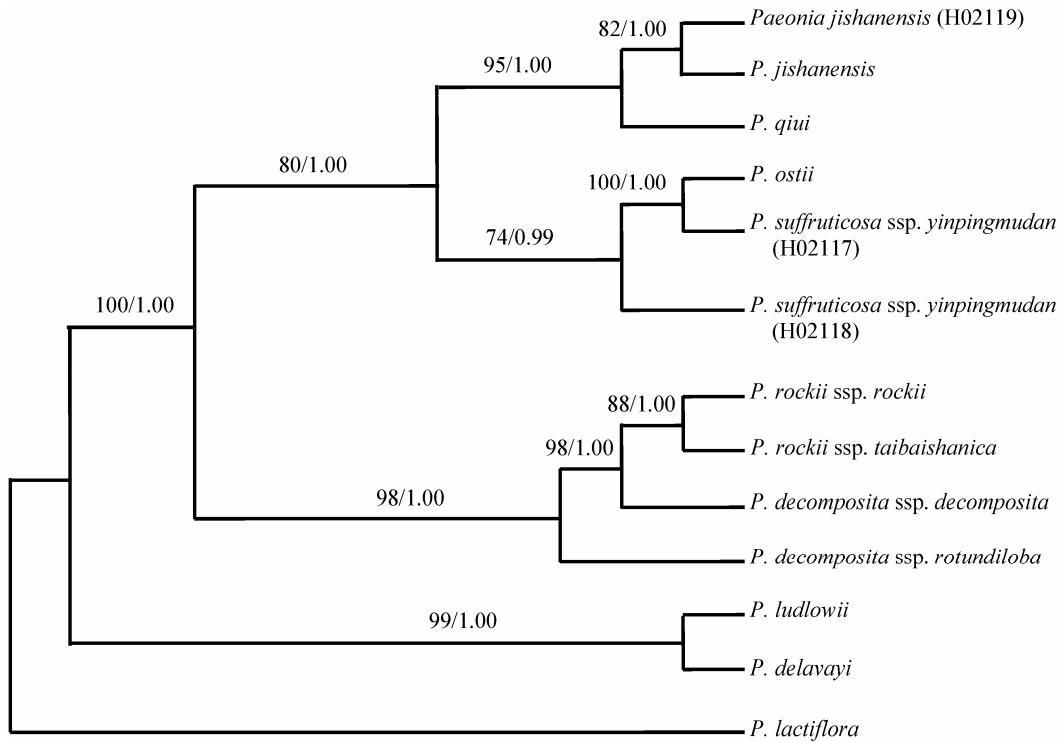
82/1.00
Paeonia jishanensis (H02119)
95/1.00
P. jishanensis
P. qiui
80/1.00
100/1.00
P. ostii
74/0.99
P. suffruticosa ssp. yinpingmudan (H02117)
100/1.00
P. suffruticosa ssp. yinpingmudan (H02118)
88/1.00
P. rockii ssp. rockii
98/1.00
P. rockii ssp. taibaishanica
98/1.00
P. decomposita ssp. decomposita
P. decomposita ssp. rotundiloba
99/1.00
P. ludlowii
P. delavayi
P. lactiflora